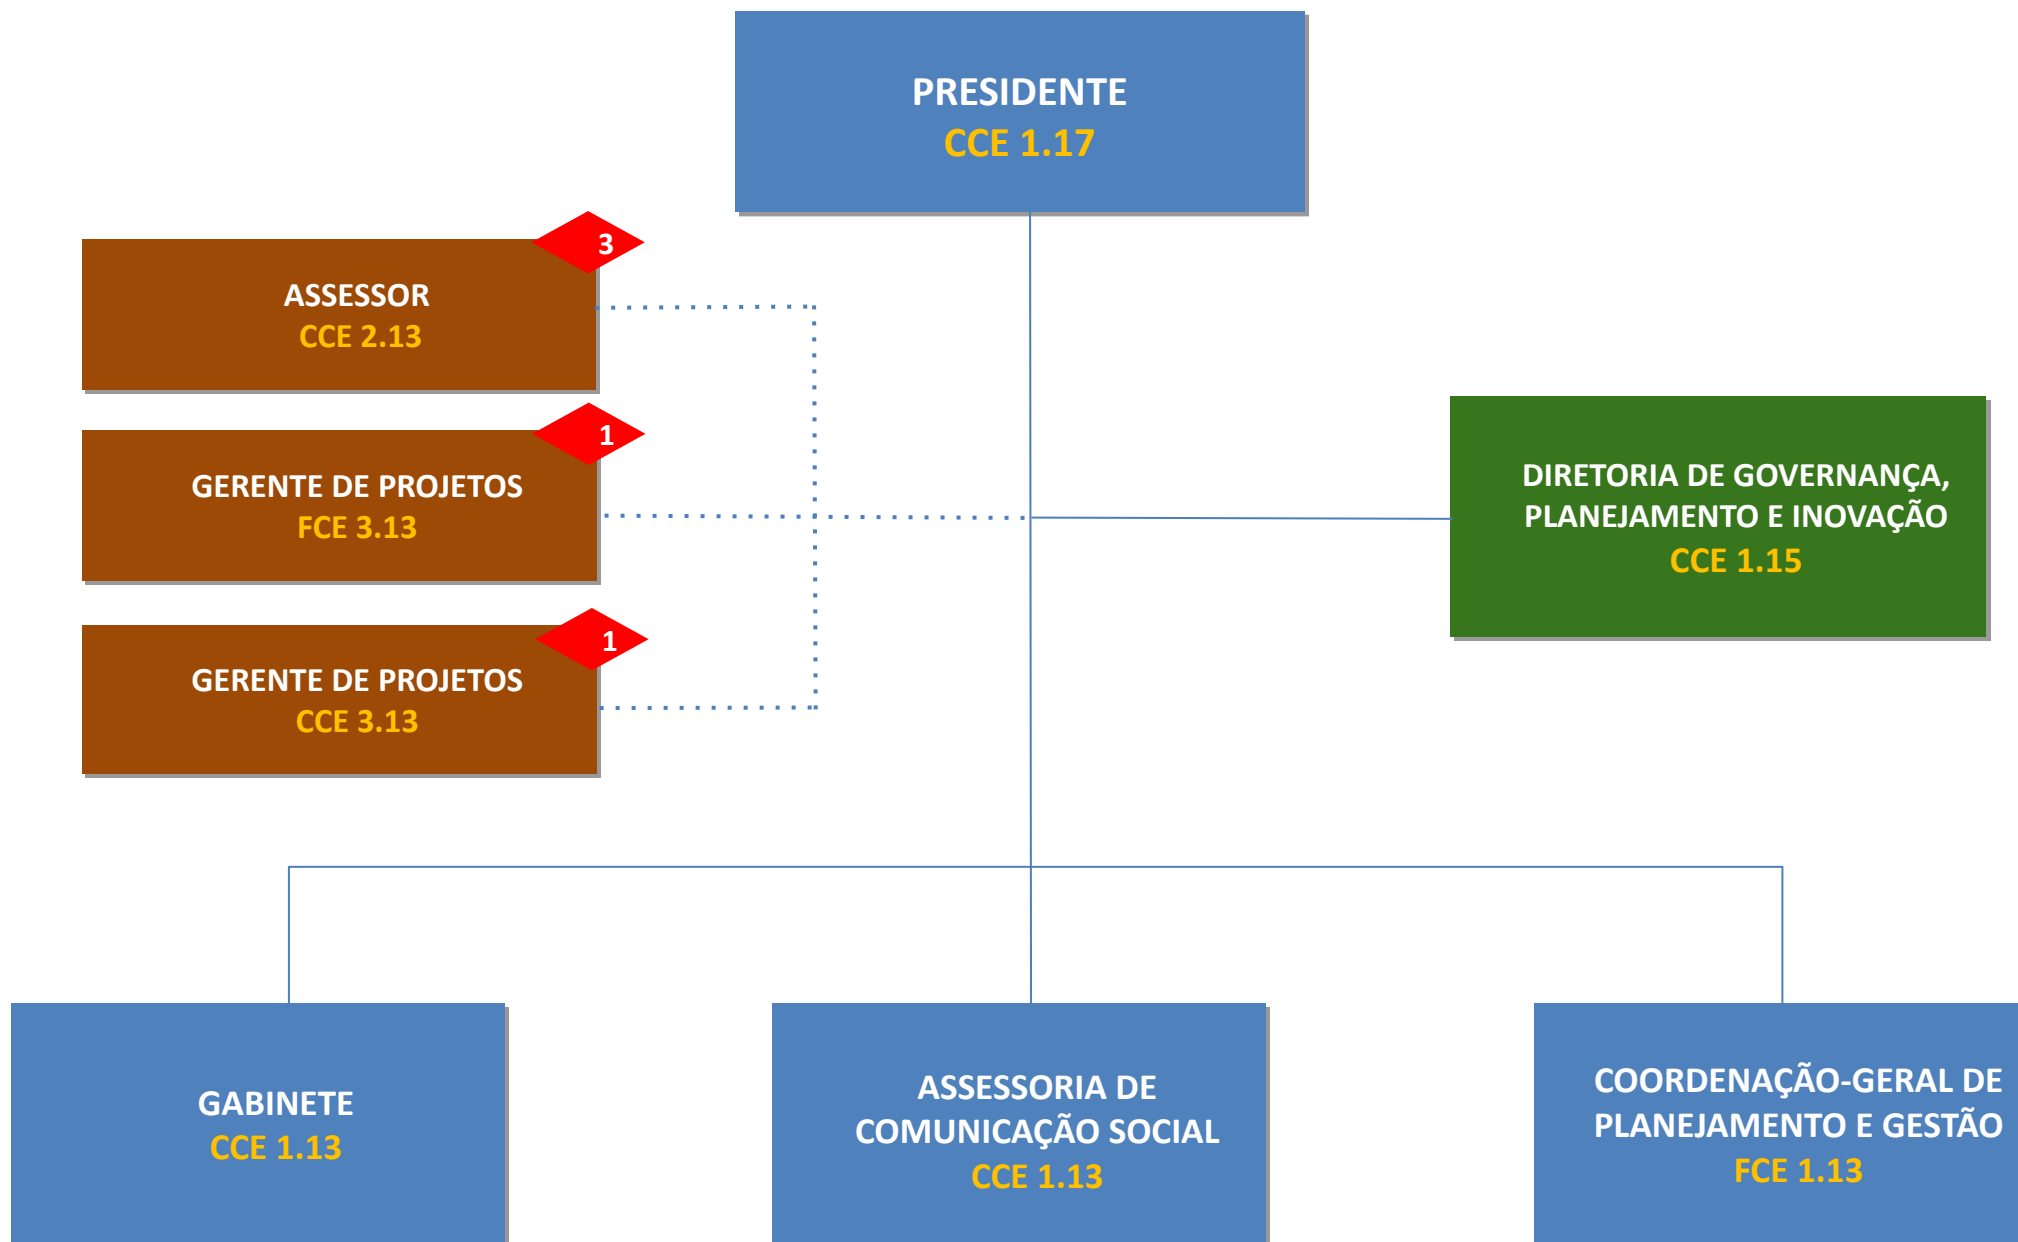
PRESIDENTE
CCE 1.17

3
ASSESSOR
CCE 2.13

1
GERENTE DE PROJETOS
FCE 3.13

1
GERENTE DE PROJETOS
CCE 3.13

DIRETORIA DE GOVERNANÇA, PLANEJAMENTO E INOVAÇÃO
CCE 1.15

GABINETE
CCE 1.13

ASSESSORIA DE COMUNICAÇÃO SOCIAL
CCE 1.13

COORDENAÇÃO-GERAL DE PLANEJAMENTO E GESTÃO
FCE 1.13